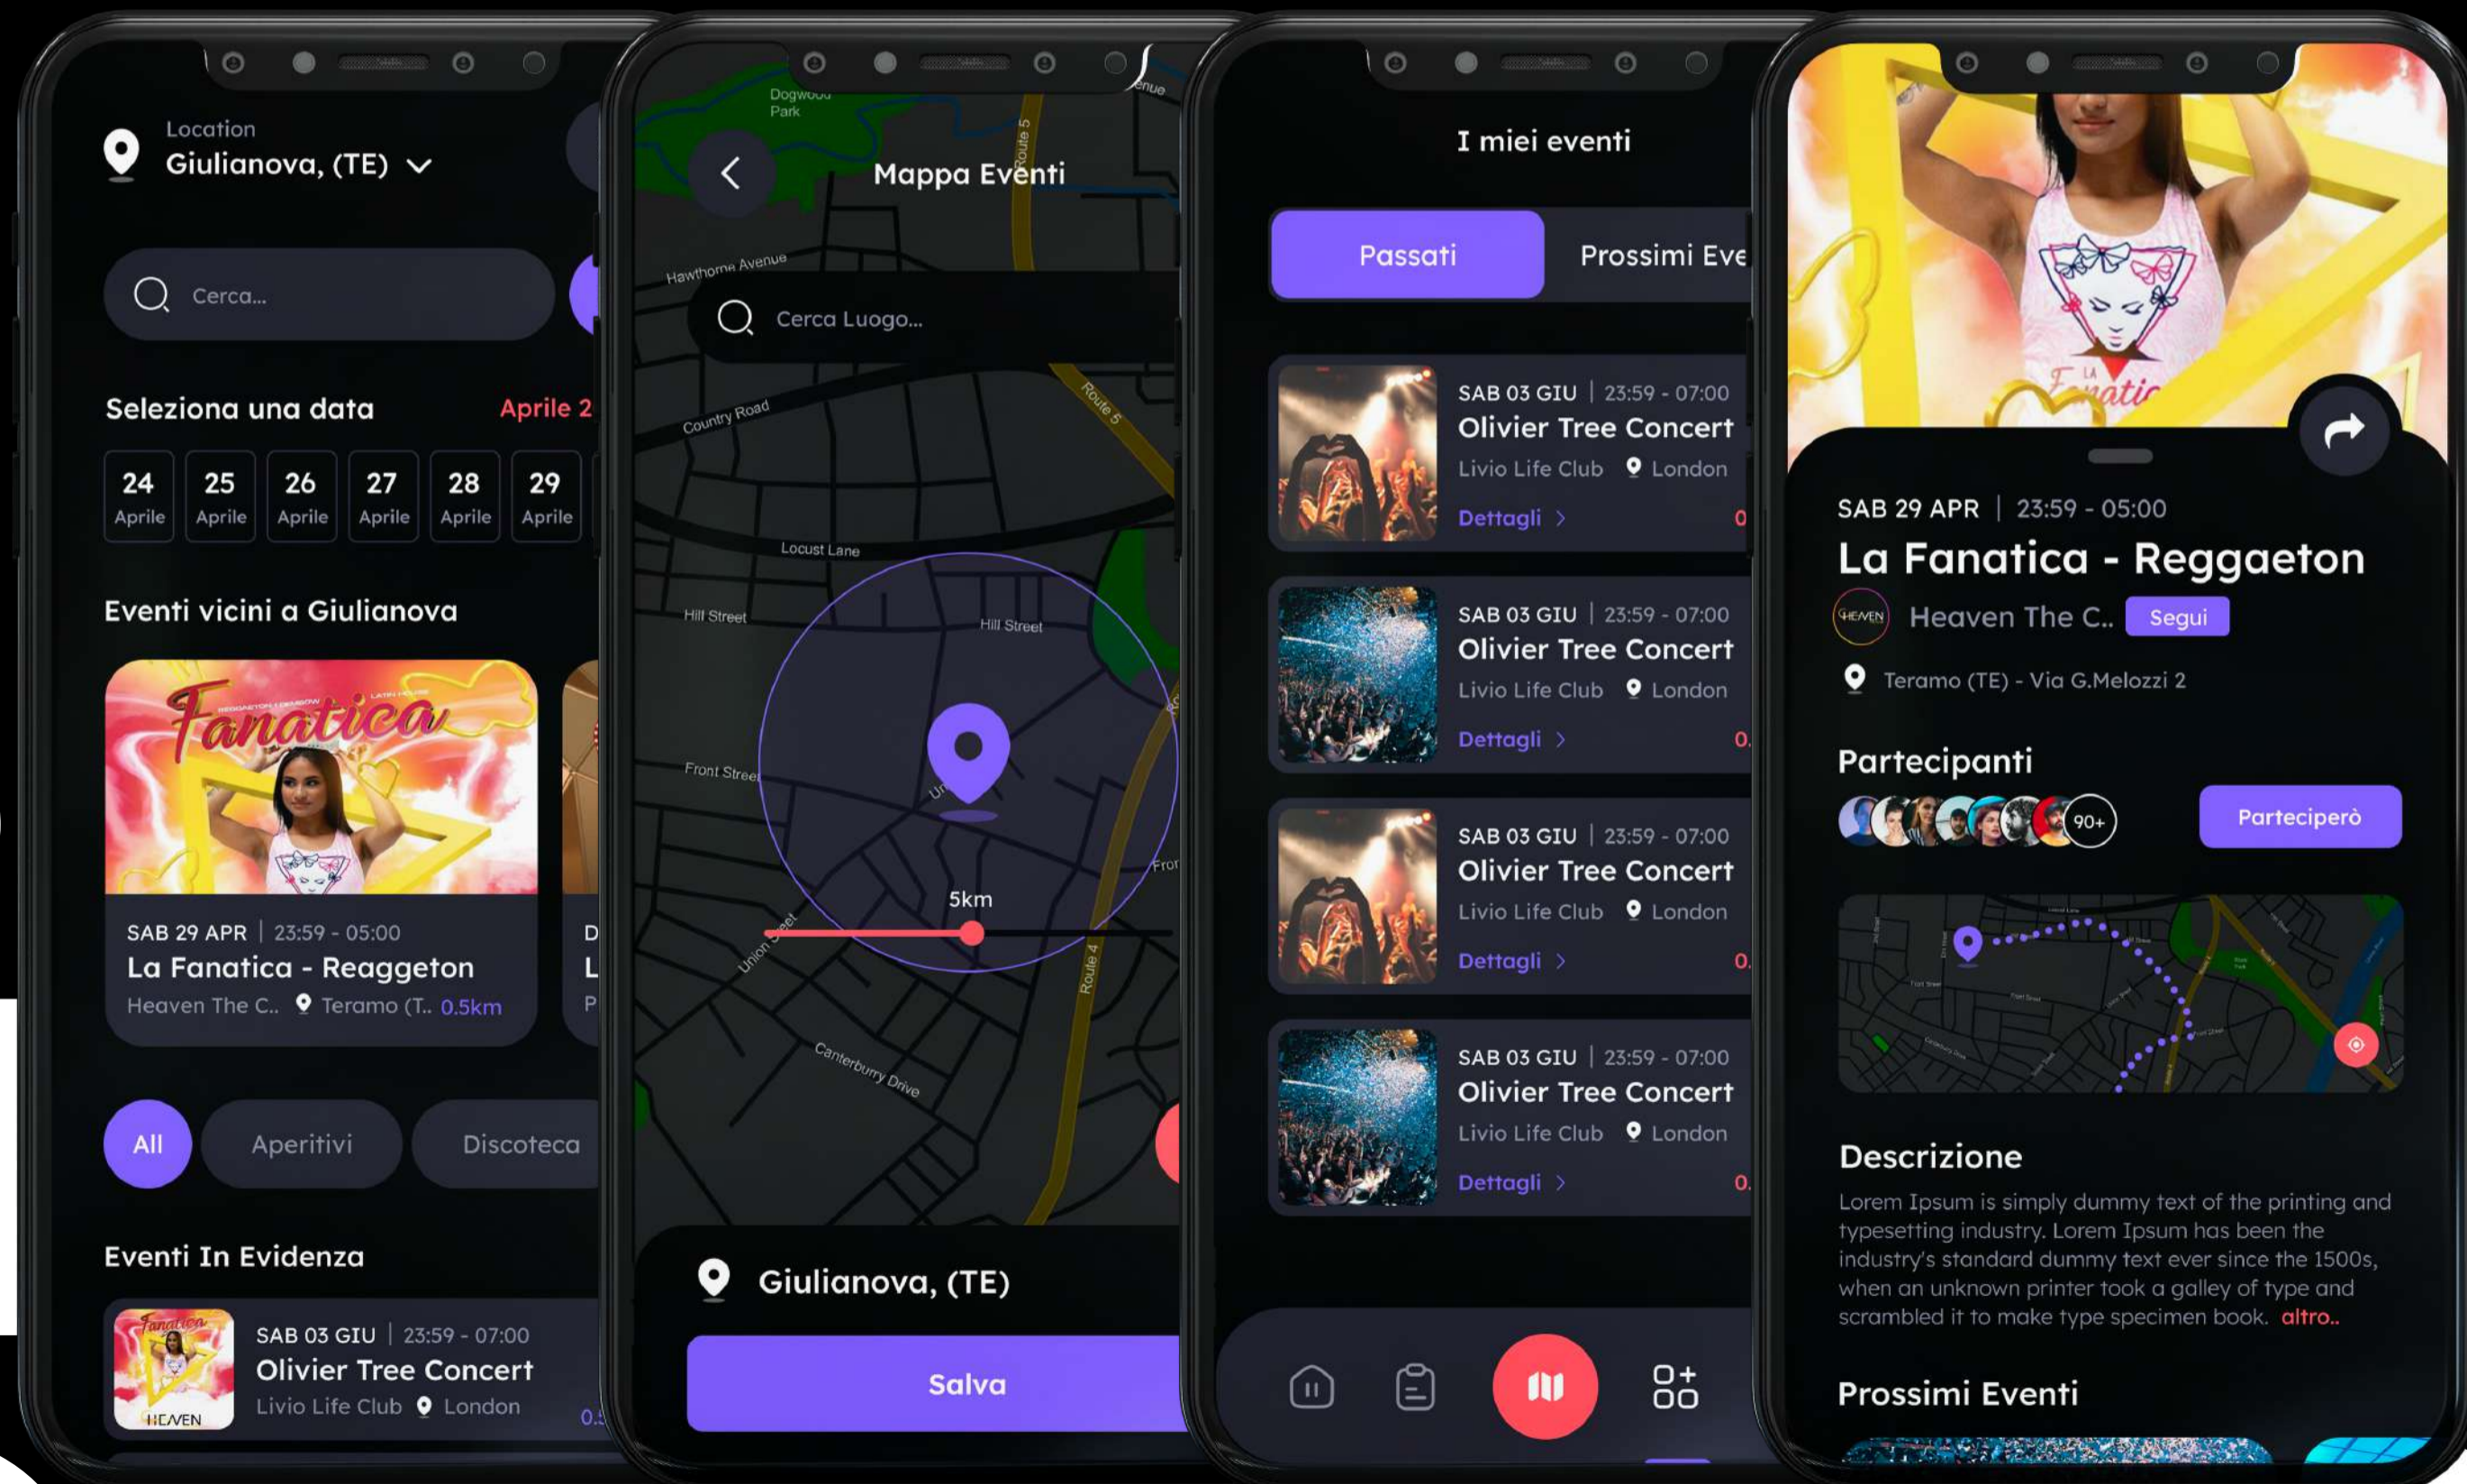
Location
Giulianova, (TE)

Cerca...

Seleziona una data
Aprile 2

24 Aprile
25 Aprile
26 Aprile
27 Aprile
28 Aprile
29 Aprile

Eventi vicini a Giulianova

Fanatica

SAB 29 APR | 23:59 - 05:00
La Fanatica - Reaggeton
Heaven The C.. Teramo (T.. 0.5km

D
L
P

All
Aperitivi
Discoteca

Eventi In Evidenza

SAB 03 GIU | 23:59 - 07:00
Olivier Tree Concert
Livio Life Club London
0.5

Dogwood Park
Mappa Eventi
Hawthorne Avenue
Route 5
Cerca Luogo...
Country Road
Route 5
Locust Lane
Hill Street
Hill Street
Front Street
5km
Union Street
Route 4
Canterburry Drive

Giulianova, (TE)
Salva

I miei eventi
Passati
Prossimi Eve

SAB 03 GIU | 23:59 - 07:00
Olivier Tree Concert
Livio Life Club London
Dettagli >
0

SAB 03 GIU | 23:59 - 07:00
Olivier Tree Concert
Livio Life Club London
Dettagli >
0.

SAB 03 GIU | 23:59 - 07:00
Olivier Tree Concert
Livio Life Club London
Dettagli >
0.

SAB 03 GIU | 23:59 - 07:00
Olivier Tree Concert
Livio Life Club London
Dettagli >
0.

SAB 29 APR | 23:59 - 05:00
La Fanatica - Reggaeton
Heaven The C.. Segui
Teramo (TE) - Via G.Melozzi 2

Partecipanti
90+
Parteciperò

Descrizione
Lorem Ipsum is simply dummy text of the printing and typesetting industry. Lorem Ipsum has been the industry's standard dummy text ever since the 1500s, when an unknown printer took a galley of type and scrambled it to make type specimen book. altro..

Prossimi Eventi